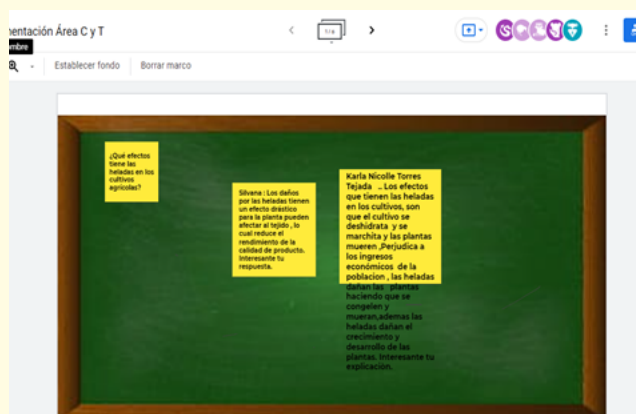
ntación Área C y T
mbre
1/8
Establecer fondo
Borrar marco

¿Qué efectos tiene las heladas en los cultivos agrícolas?

Silvana : Los daños por las heladas tienen un efecto drástico para la planta pueden afectar al tejido , lo cual reduce el rendimiento de la calidad de producto. Interesante tu respuesta.

Karla Nicolle Torres Tejada .. Los efectos que tienen las heladas en los cultivos, son que el cultivo se deshidrata y se marchita y las plantas mueren ,Perjudica a los ingresos económicos de la poblacion , las heladas dañan las plantas haciendo que se congelen y mueran,ademas las heladas dañan el crecimiento y desarrollo de las plantas. Interesante tu explicación.